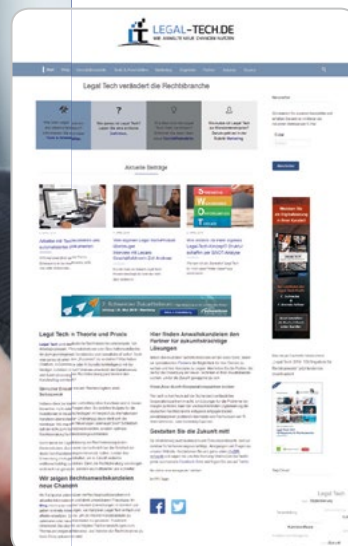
LEGAL-TECH.DE

Legal Tech verändert die Rechtsbranche

Aktuelle Beiträge

Legal Tech in Theorie und Praxis

Hier finden Anwaltskanzleien den Partner für zukunftsträchtige Lösungen

Wir zeigen Rechtsanwaltskanzleien neue Chancen

Gestalten Sie die Zukunft mit!

Legal Tech